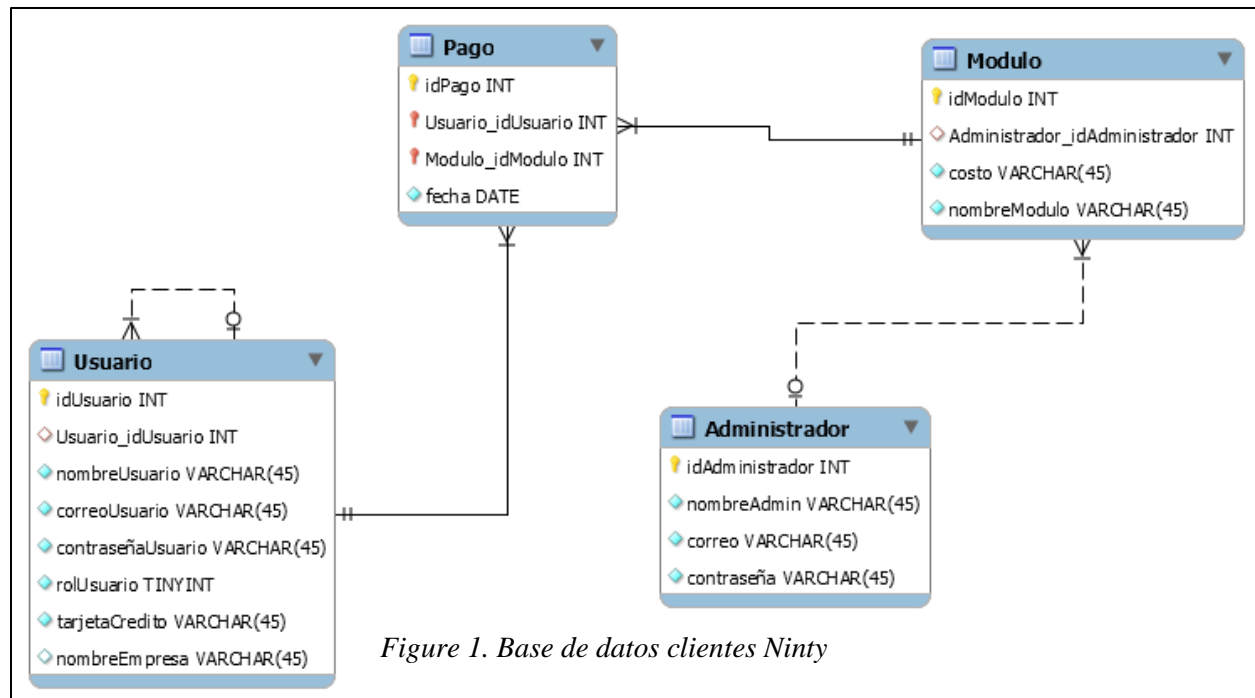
Pago
idPago INT
Usuario_idUsuario INT
Modulo_idModulo INT
fecha DATE

Modulo
idModulo INT
Administrador_idAdministrador INT
costo VARCHAR(45)
nombreModulo VARCHAR(45)

Usuario
idUsuario INT
Usuario_idUsuario INT
nombreUsuario VARCHAR(45)
correoUsuario VARCHAR(45)
contraseñaUsuario VARCHAR(45)
rolUsuario TINYINT
tarjetaCredito VARCHAR(45)
nombreEmpresa VARCHAR(45)

Administrador
idAdministrador INT
nombreAdmin VARCHAR(45)
correo VARCHAR(45)
contraseña VARCHAR(45)

Figure 1. Base de datos clientes Ninty